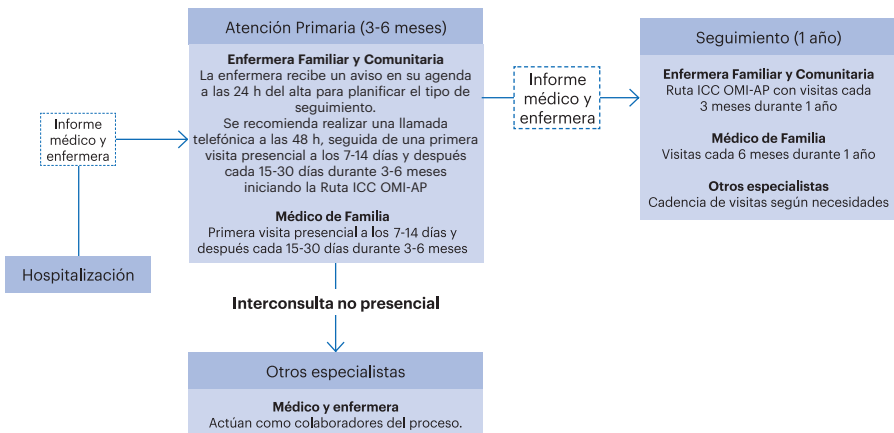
Atención Primaria (3-6 meses)

Enfermera Familiar y Comunitaria
La enfermera recibe un aviso en su agenda a las 24 h del alta para planificar el tipo de seguimiento.
Se recomienda realizar una llamada telefónica a las 48 h, seguida de una primera visita presencial a los 7-14 días y después cada 15-30 días durante 3-6 meses iniciando la Ruta ICC OMI-AP

Médico de Familia
Primera visita presencial a los 7-14 días y después cada 15-30 días durante 3-6 meses

Informe médico y enfermera

Hospitalización

Informe médico y enfermera

Seguimiento (1 año)

Enfermera Familiar y Comunitaria
Ruta ICC OMI-AP con visitas cada 3 meses durante 1 año

Médico de Familia
Visitas cada 6 meses durante 1 año

Otros especialistas
Cadencia de visitas según necesidades

Interconsulta no presencial

Otros especialistas

Médico y enfermera
Actúan como colaboradores del proceso.